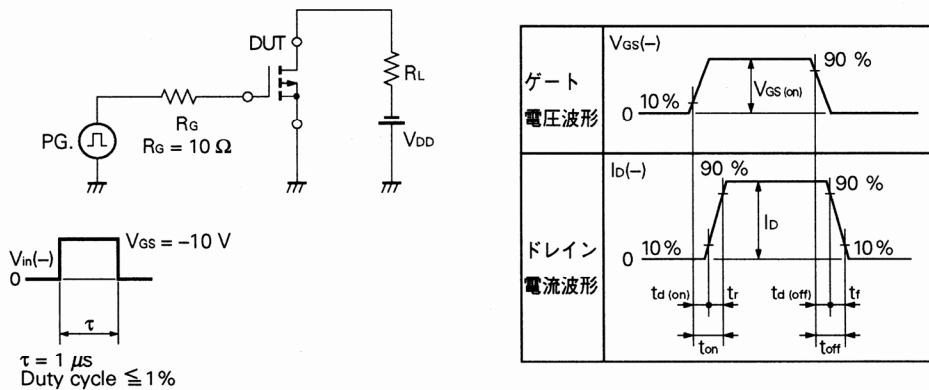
DUT
$R_L$
PG.
$R_G$
$R_G = 10\ \Omega$
$V_{DD}$

$V_{in}(-)$
0
$V_{GS} = -10$ V
$\tau$
$\tau = 1\ \mu s$
Duty cycle ≦ 1%

| | |
|---|---|
| ゲート 電圧波形 | $V_{GS}(-)$ 90 % $V_{GS\,(on)}$ 0 10 % |
| ドレイン 電流波形 | $I_D(-)$ 90 % 90 % $I_D$ 0 10 % 10 % $t_{d\,(on)}$ $t_r$ $t_{d\,(off)}$ $t_f$ $t_{on}$ $t_{off}$ |